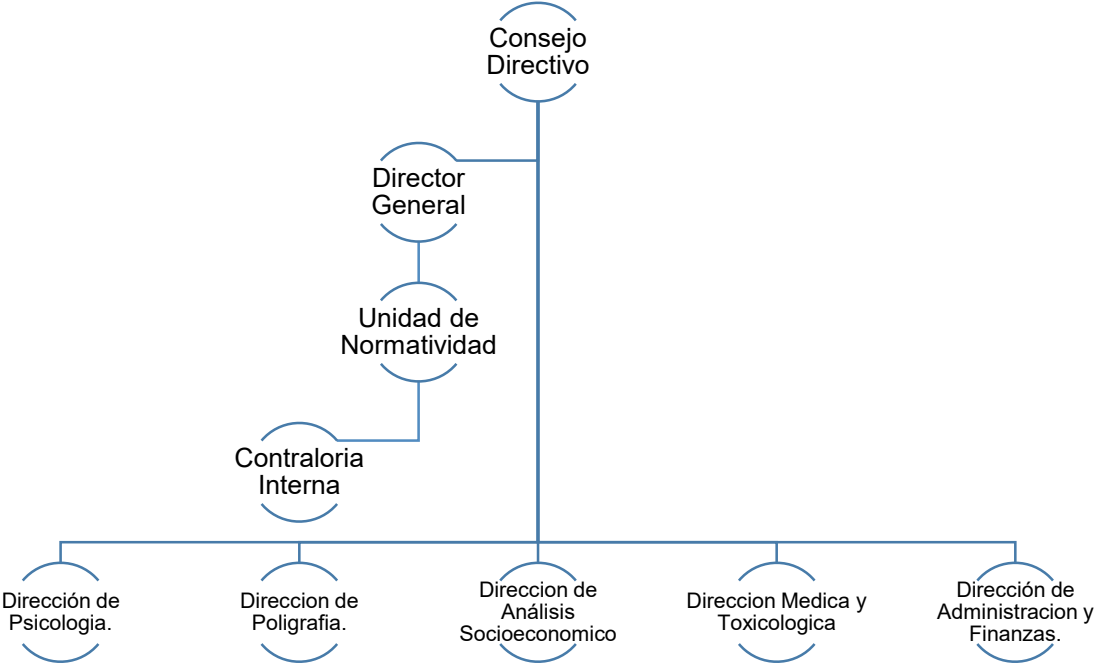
Consejo Directivo

Director General

Unidad de Normatividad

Contraloria Interna

Dirección de Psicologia.

Direccion de Poligrafia.

Direccion de Análisis Socioeconomico

Direccion Medica y Toxicologica

Dirección de Administracion y Finanzas.